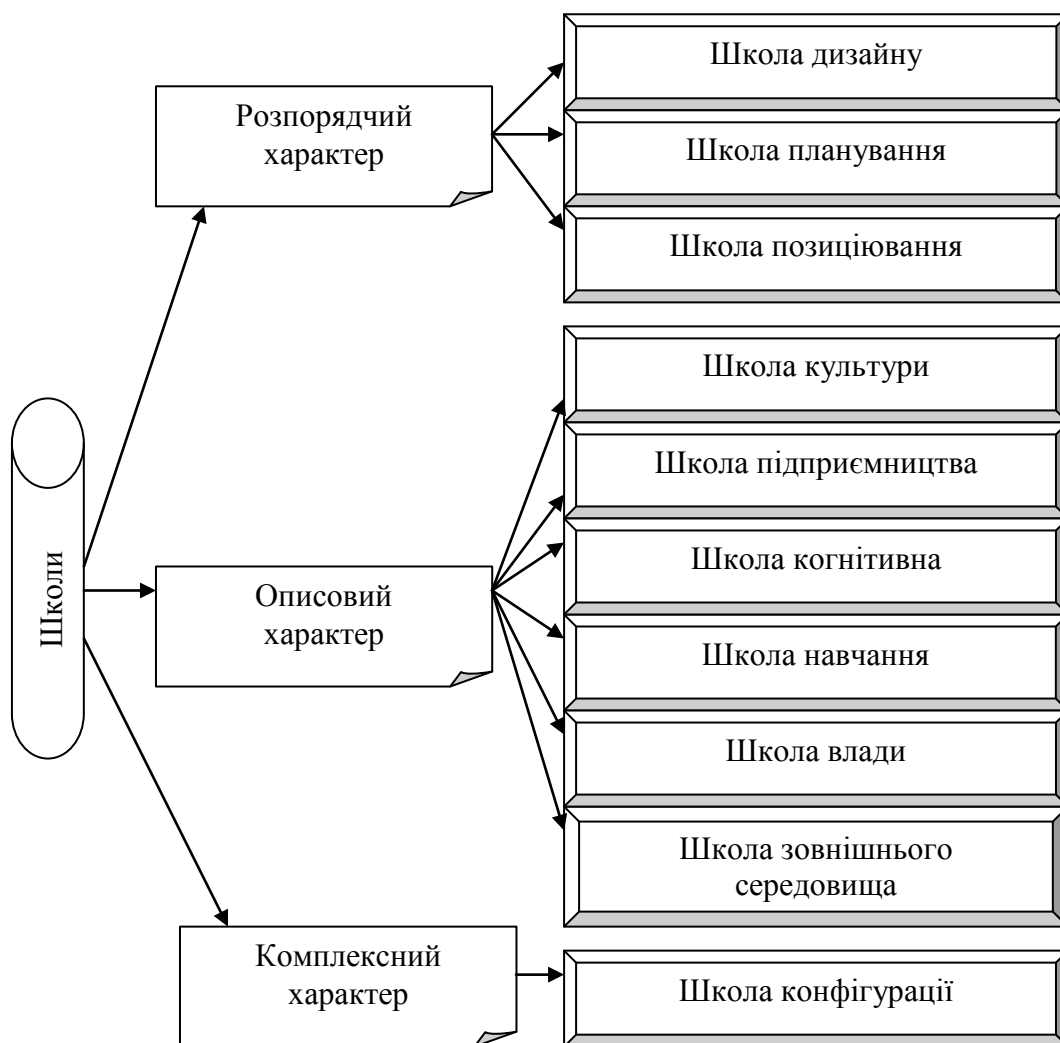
Школи

Розпорядчий характер

Школа дизайну

Школа планування

Школа позиціювання

Описовий характер

Школа культури

Школа підприємництва

Школа когнітивна

Школа навчання

Школа влади

Школа зовнішнього середовища

Комплексний характер

Школа конфігурації